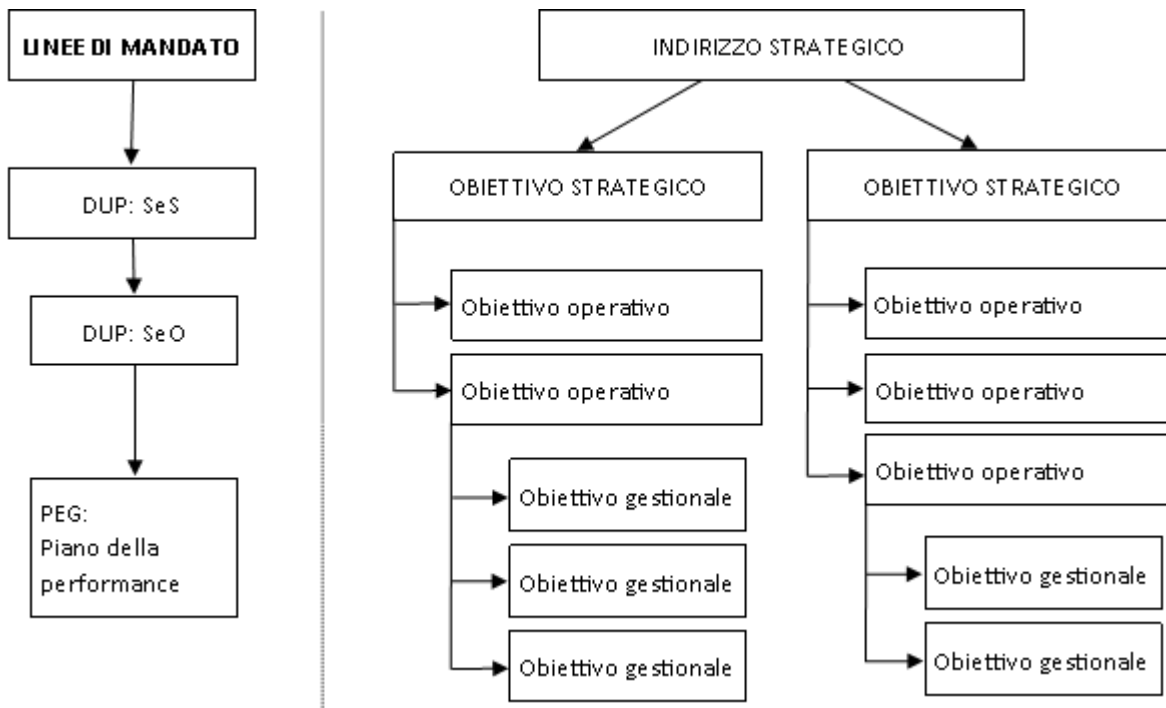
LINEE DI MANDATO

DUP: SeS

DUP: SeO

PEG:
Piano della performance

INDIRIZZO STRATEGICO

OBIETTIVO STRATEGICO

Obiettivo operativo

Obiettivo operativo

Obiettivo gestionale

Obiettivo gestionale

Obiettivo gestionale

OBIETTIVO STRATEGICO

Obiettivo operativo

Obiettivo operativo

Obiettivo operativo

Obiettivo gestionale

Obiettivo gestionale